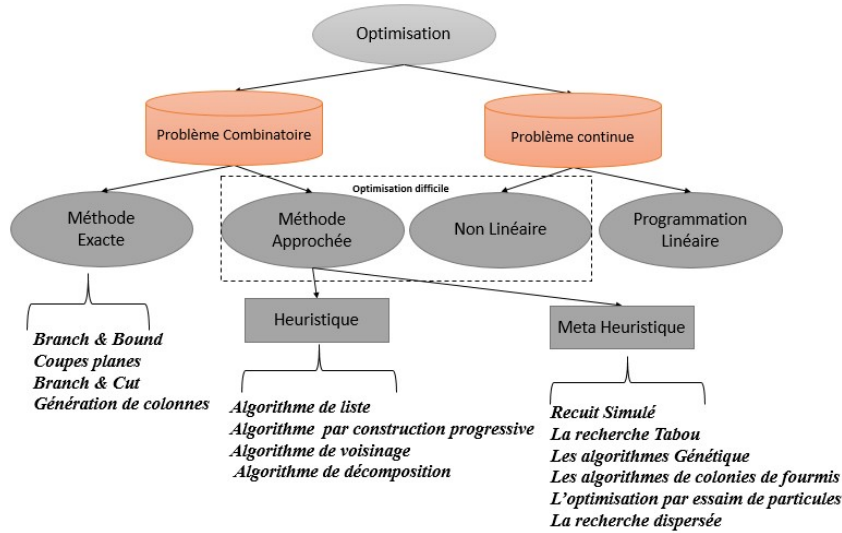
Optimisation

Problème Combinatoire

Problème continue

Optimisation difficile

Méthode Exacte

Méthode Approchée

Non Linéaire

Programmation Linéaire

Branch & Bound
Coupes planes
Branch & Cut
Génération de colonnes

Heuristique

Algorithme de liste
Algorithme par construction progressive
Algorithme de voisinage
Algorithme de décomposition

Meta Heuristique

Recuit Simulé
La recherche Tabou
Les algorithmes Génétique
Les algorithmes de colonies de fourmis
L'optimisation par essaim de particules
La recherche dispersée